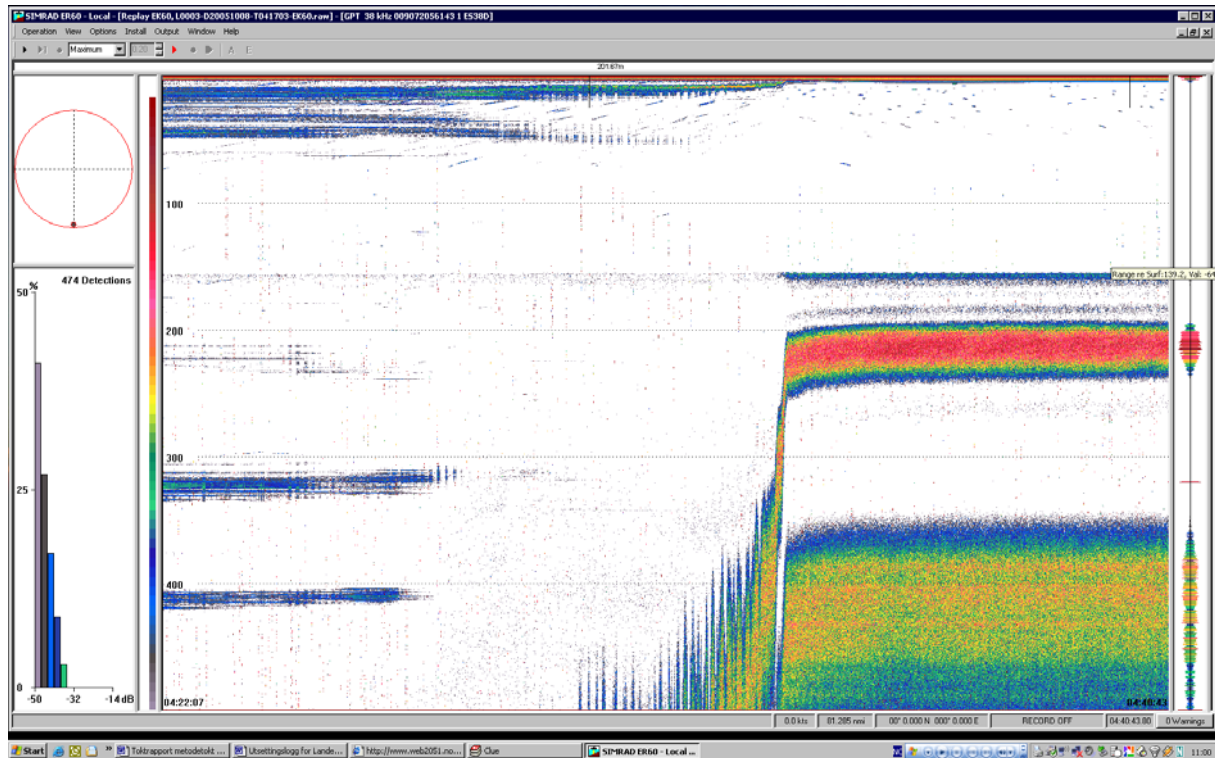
SIMRAD ER60 - Local - [Replay EK60, L0003-D20051008-T041703-EK60.raw] - [GPT 38 kHz 009072056143 1 ES38D]

Operation View Options Install Output Window Help

Maximum

201.67m

474 Detections

%

50

25

0

-50 -32 -14 dB

100

200

300

400

04:22:07

04:40:43

Range re Surf: 139.2, Val: -64

0.0 kts | 81.285 nmi | 00° 0.000 N 000° 0.000 E | RECORD OFF | 04:40:43.80 | 0 Warnings

Start | Toktrapport metodetokt ... | Utsettingslogg for Lande... | http://www.web2051.no... | Clue | SIMRAD ER60 - Local ... | 11:00